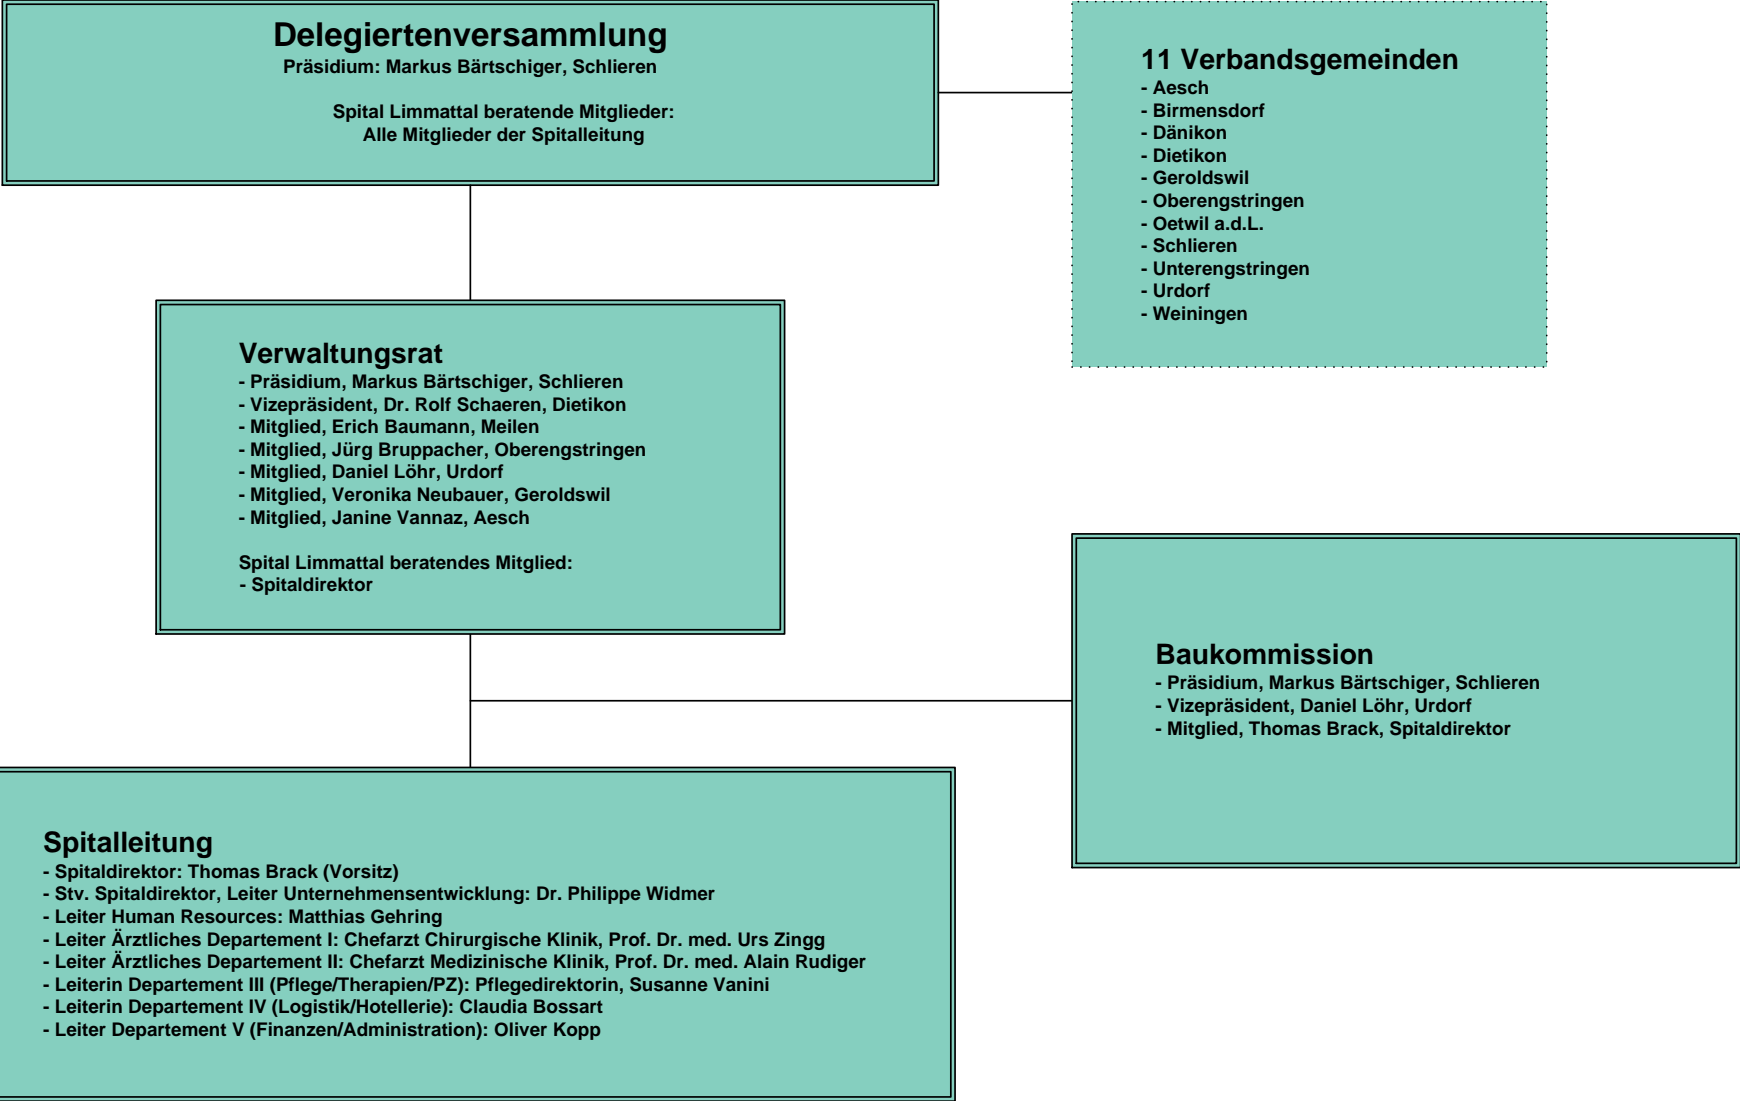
Delegiertenversammlung
Präsidium: Markus Bärtschiger, Schlieren

Spital Limmattal beratende Mitglieder:
Alle Mitglieder der Spitalleitung

11 Verbandsgemeinden
- Aesch
- Birmensdorf
- Dänikon
- Dietikon
- Geroldswil
- Oberengstringen
- Oetwil a.d.L.
- Schlieren
- Unterengstringen
- Urdorf
- Weiningen

Verwaltungsrat
- Präsidium, Markus Bärtschiger, Schlieren
- Vizepräsident, Dr. Rolf Schaeren, Dietikon
- Mitglied, Erich Baumann, Meilen
- Mitglied, Jürg Bruppacher, Oberengstringen
- Mitglied, Daniel Löhr, Urdorf
- Mitglied, Veronika Neubauer, Geroldswil
- Mitglied, Janine Vannaz, Aesch

Spital Limmattal beratendes Mitglied:
- Spitaldirektor

Baukommission
- Präsidium, Markus Bärtschiger, Schlieren
- Vizepräsident, Daniel Löhr, Urdorf
- Mitglied, Thomas Brack, Spitaldirektor

Spitalleitung
- Spitaldirektor: Thomas Brack (Vorsitz)
- Stv. Spitaldirektor, Leiter Unternehmensentwicklung: Dr. Philippe Widmer
- Leiter Human Resources: Matthias Gehring
- Leiter Ärztliches Departement I: Chefarzt Chirurgische Klinik, Prof. Dr. med. Urs Zingg
- Leiter Ärztliches Departement II: Chefarzt Medizinische Klinik, Prof. Dr. med. Alain Rudiger
- Leiterin Departement III (Pflege/Therapien/PZ): Pflegedirektorin, Susanne Vanini
- Leiterin Departement IV (Logistik/Hotellerie): Claudia Bossart
- Leiter Departement V (Finanzen/Administration): Oliver Kopp